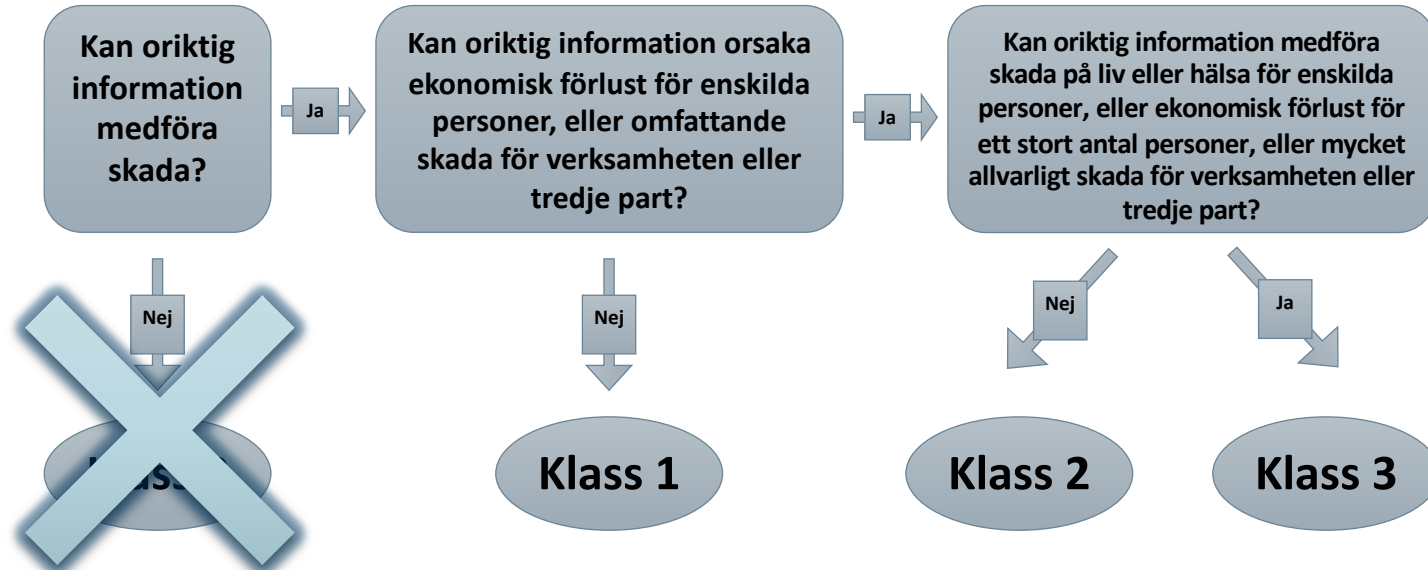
Kan oriktig information medföra skada?

Ja

Kan oriktig information orsaka ekonomisk förlust för enskilda personer, eller omfattande skada för verksamheten eller tredje part?

Ja

Kan oriktig information medföra skada på liv eller hälsa för enskilda personer, eller ekonomisk förlust för ett stort antal personer, eller mycket allvarligt skada för verksamheten eller tredje part?

Nej

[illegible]

Nej

Klass 1

Nej

Ja

Klass 2

Klass 3